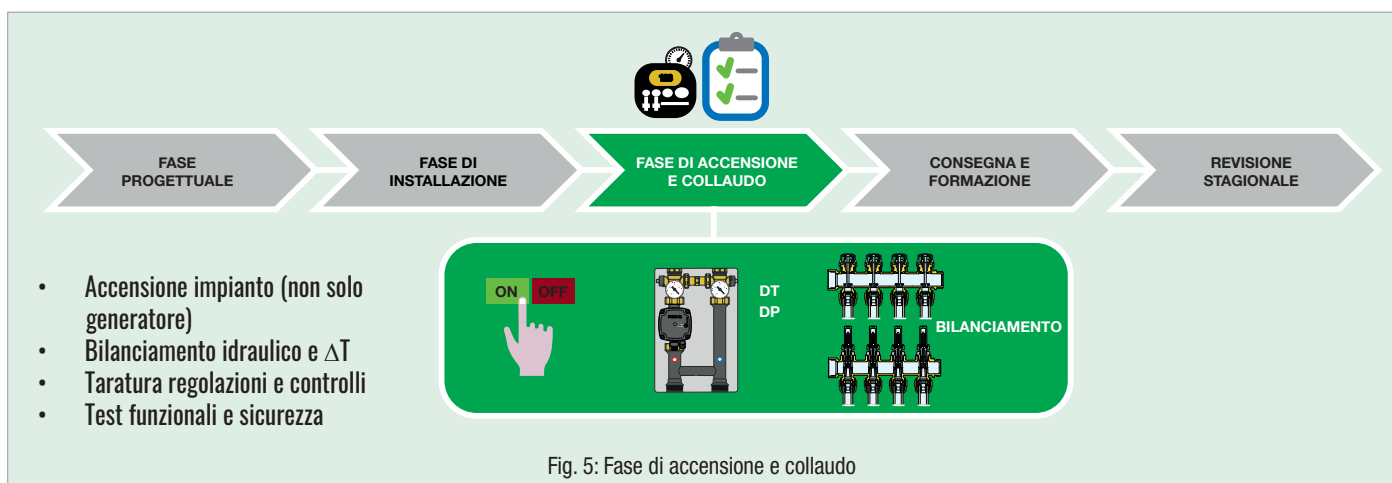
FASE PROGETTUALE

FASE DI INSTALLAZIONE

FASE DI ACCENSIONE E COLLAUDO

CONSEGNA E FORMAZIONE

REVISIONE STAGIONALE

- Accensione impianto (non solo generatore)
- Bilanciamento idraulico e $\Delta T$
- Taratura regolazioni e controlli
- Test funzionali e sicurezza

ON OFF

DT
DP

BILANCIAMENTO

Fig. 5: Fase di accensione e collaudo